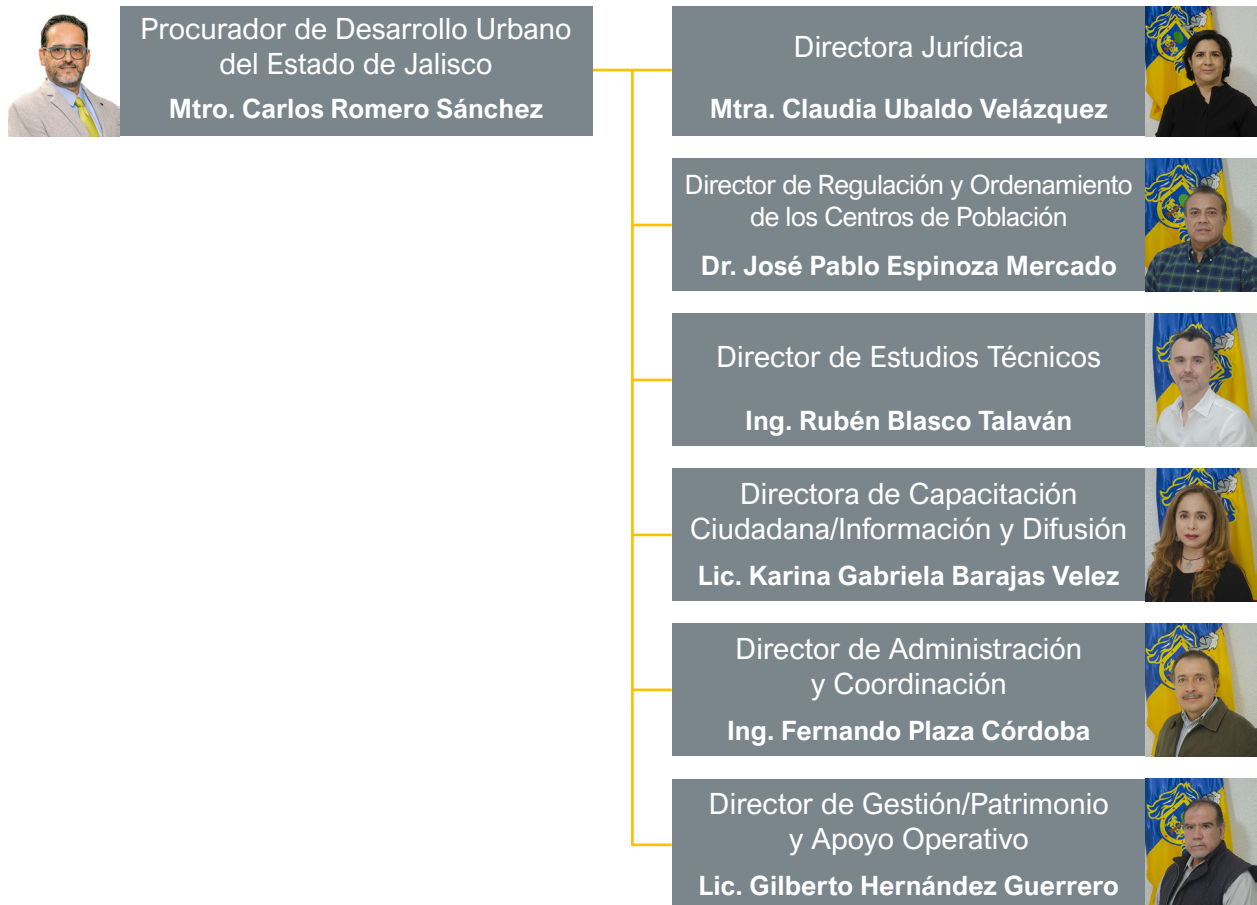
Procurador de Desarrollo Urbano del Estado de Jalisco
Mtro. Carlos Romero Sánchez

Directora Jurídica
Mtra. Claudia Ubaldo Velázquez

Director de Regulación y Ordenamiento de los Centros de Población
Dr. José Pablo Espinoza Mercado

Director de Estudios Técnicos
Ing. Rubén Blasco Talaván

Directora de Capacitación Ciudadana/Información y Difusión
Lic. Karina Gabriela Barajas Velez

Director de Administración y Coordinación
Ing. Fernando Plaza Córdoba

Director de Gestión/Patrimonio y Apoyo Operativo
Lic. Gilberto Hernández Guerrero